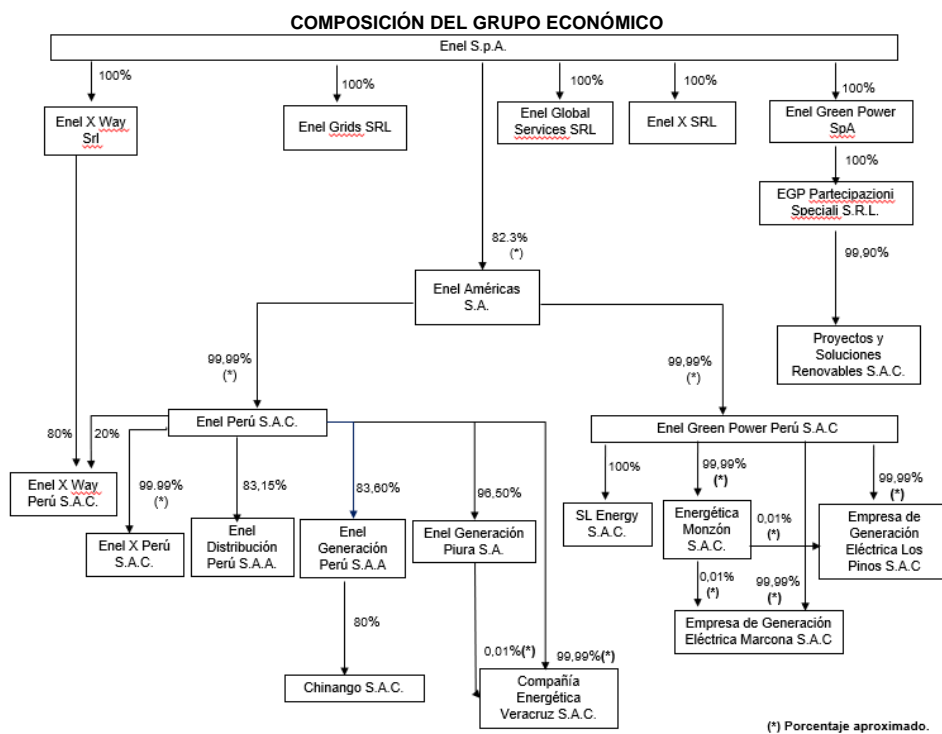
COMPOSICIÓN DEL GRUPO ECONÓMICO

Enel S.p.A.

100%
Enel X Way Srl

100%
Enel Grids SRL

100%
Enel Global Services SRL

100%
Enel X SRL

100%
Enel Green Power SpA

100%
EGP Partecipazioni Speciali S.R.L.

99,90%
Proyectos y Soluciones Renovables S.A.C.

82.3% (*)
Enel Américas S.A.

99,99% (*)
Enel Perú S.A.C.

99,99% (*)
Enel Green Power Perú S.A.C

80%
20%
Enel X Way Perú S.A.C.

99.99% (*)
Enel X Perú S.A.C.

83,15%
Enel Distribución Perú S.A.A.

83,60%
Enel Generación Perú S.A.A

96,50%
Enel Generación Piura S.A.

80%
Chinango S.A.C.

0,01%(*)
99,99%(*)
Compañía Energética Veracruz S.A.C.

100%
SL Energy S.A.C.

99,99% (*)
Energética Monzón S.A.C.

0,01% (*)

99,99% (*)
Empresa de Generación Eléctrica Los Pinos S.A.C

0,01% (*)
99,99% (*)
Empresa de Generación Eléctrica Marcona S.A.C

(*) Porcentaje aproximado.